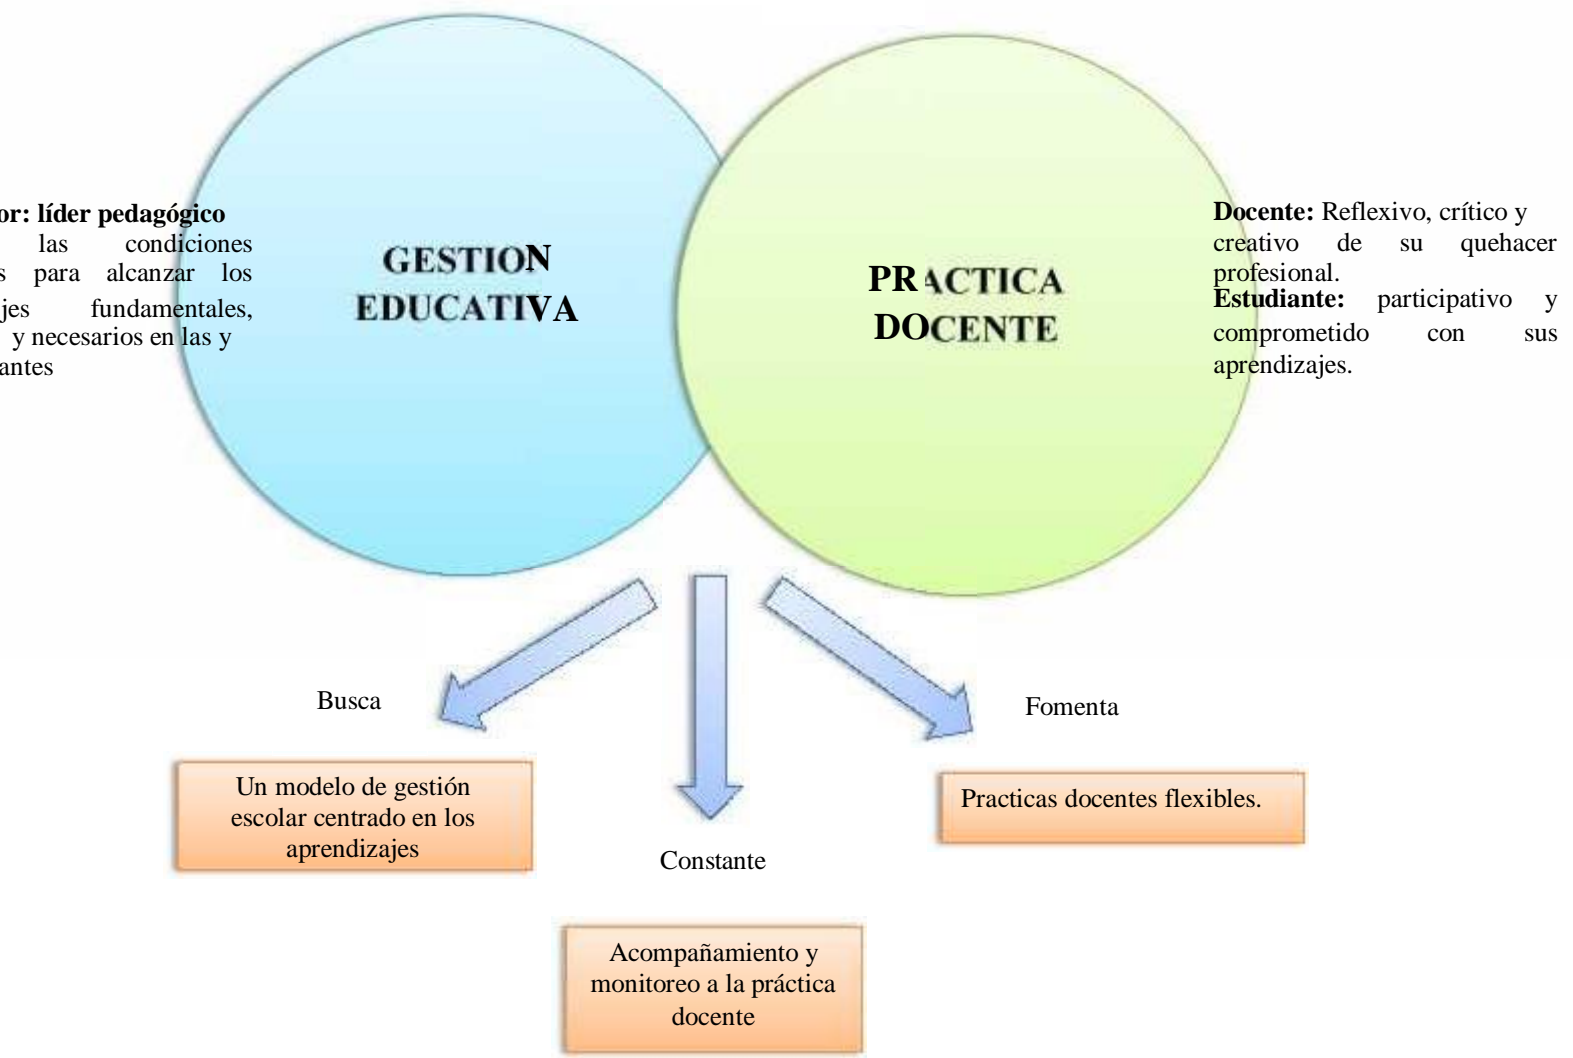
or: líder pedagógico
las condiciones
s para alcanzar los
jes fundamentales,
y necesarios en las y
antes

GESTION EDUCATIVA

PRACTICA DOCENTE

**Docente:** Reflexivo, crítico y creativo de su quehacer profesional.
**Estudiante:** participativo y comprometido con sus aprendizajes.

Busca

Un modelo de gestión escolar centrado en los aprendizajes

Constante

Acompañamiento y monitoreo a la práctica docente

Fomenta

Practicas docentes flexibles.